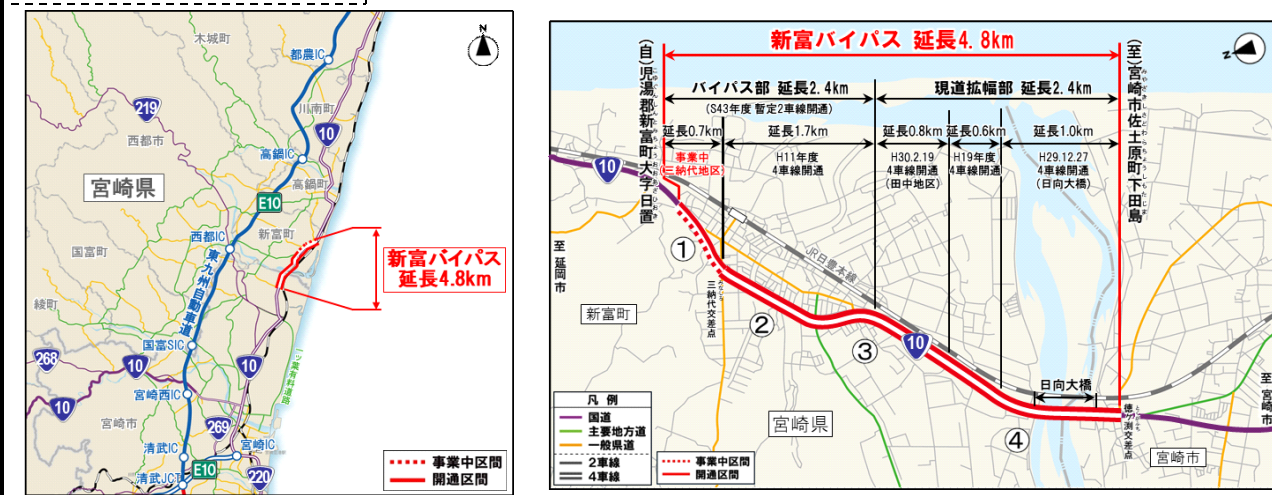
木城町
都農IC
219
川南町
西都市
10
高鍋IC
宮崎県
高鍋町
E10
新富町
西都IC
新富バイパス
延長4.8km
国富町
東九州自動車道
綾町
国富SIC
268
10
一ツ葉有料道路
宮崎西IC
10
269
宮崎市
清武IC
宮崎IC
清武JCT
E10
220
事業中区間
開通区間

新富バイパス 延長4.8km
(自)児湯郡新富町大字日置
(至)宮崎市佐土原町下田島
バイパス部 延長2.4km
(S43年度 暫定2車線開通)
現道拡幅部 延長2.4km
延長0.7km
延長1.7km
延長0.8km
延長0.6km
延長1.0km
事業中
(三納代地区)
H11年度
4車線開通
H30.2.19
4車線開通
(田中地区)
H19年度
4車線開通
H29.12.27
4車線開通
(日向大橋)
10
①
至延岡市
JR日豊本線
三納代交差点
新富町
②
③
10
日向大橋
④
宮崎県
徳淵交差点
宮崎市
至宮崎
凡例
国道
主要地方道
一般県道
2車線
4車線
事業中区間
開通区間